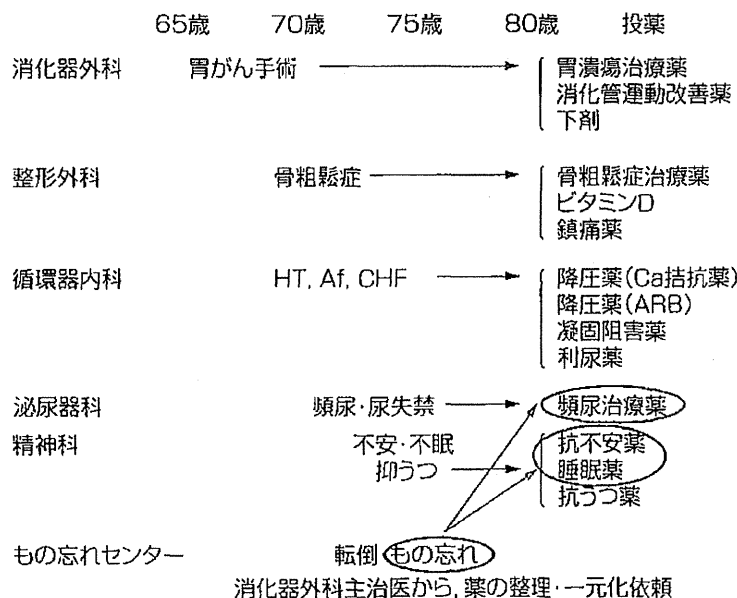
65歳　70歳　75歳　80歳　投薬

消化器外科　胃がん手術　胃潰瘍治療薬　消化管運動改善薬　下剤

整形外科　骨粗鬆症　骨粗鬆症治療薬　ビタミンD　鎮痛薬

循環器内科　HT, Af, CHF　降圧薬(Ca拮抗薬)　降圧薬(ARB)　凝固阻害薬　利尿薬

泌尿器科　頻尿・尿失禁　頻尿治療薬

精神科　不安・不眠　抑うつ　抗不安薬　睡眠薬　抗うつ薬

もの忘れセンター　転倒　もの忘れ

消化器外科主治医から，薬の整理・一元化依頼